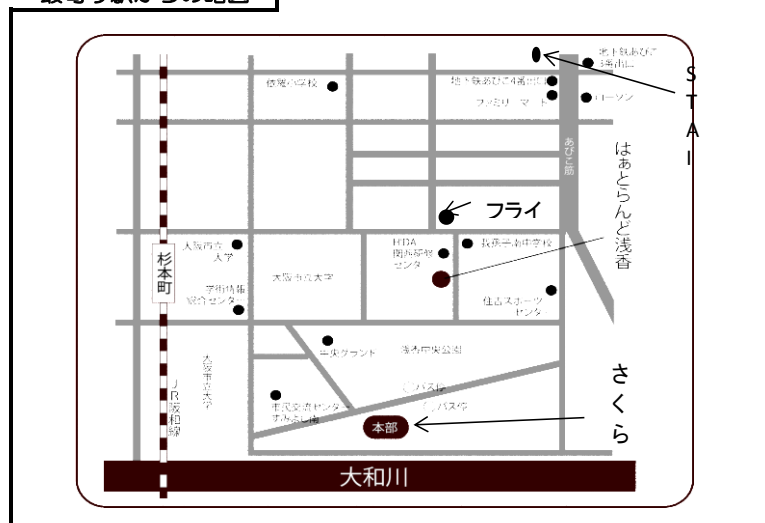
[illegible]

地下鉄あびこ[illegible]

S
T
A
I

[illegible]学校

地下鉄あびこ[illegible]

ファミリーマート

ローソン

あびこ筋

はぁとらんど浅香

フライ

大阪市立大学

HDA関西研修センター

我孫子南中学校

杉本町

大阪市立大学

学術情報総合センター

住吉スポーツセンター

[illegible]グラウンド

浅香中央公園

大阪市立大学

JR阪和線

市民交流センターすみよし南

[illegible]バス停

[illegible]バス停

さくら

本部

大和川